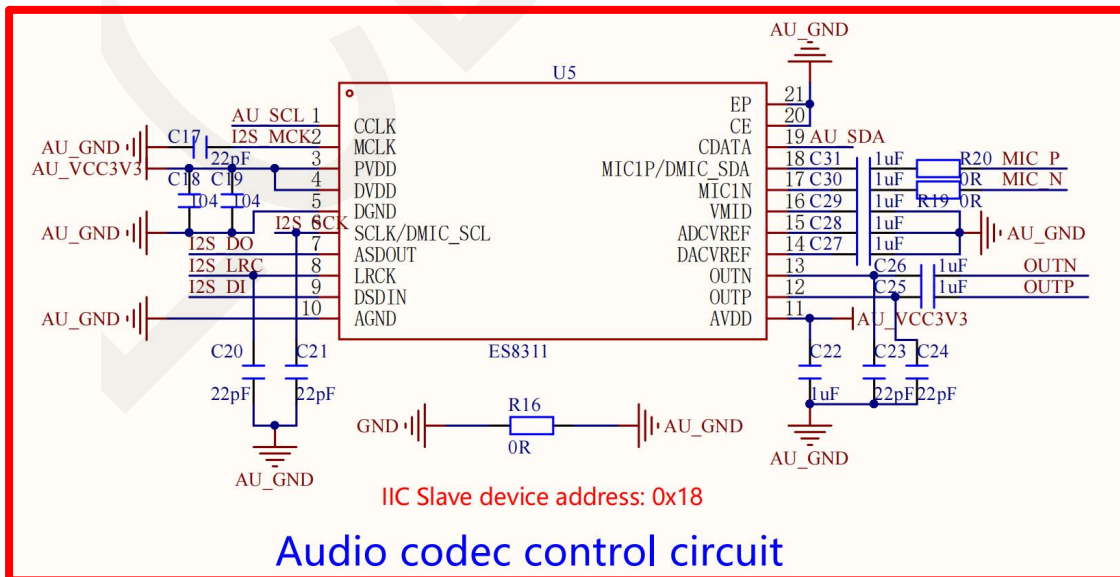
AU_GND

U5

AU_SCL 1 CCLK
I2S_MCK 2 MCLK
AU_GND C17 22pF
AU_VCC3V3 3 PVDD
C18 C19
104 104
4 DVDD
5 DGND
AU_GND I2S_SCK 6 SCLK/DMIC_SCL
I2S_DO 7 ASDOUT
I2S_LRC 8 LRCK
I2S_DI 9 DSDIN
AU_GND 10 AGND

EP 21
CE 20
CDATA 19 AU_SDA
MIC1P/DMIC_SDA 18 C31 1uF R20 MIC_P
MIC1N 17 C30 1uF 0R MIC_N
VMID 16 C29 1uF R19 0R
ADCVREF 15 C28 1uF AU_GND
DACVREF 14 C27 1uF
OUTN 13 C26 1uF OUTN
OUTP 12 C25 1uF OUTP
AVDD 11 AU_VCC3V3

ES8311

C20 C21
22pF 22pF
AU_GND

GND R16 0R AU_GND

C22 C23 C24
1uF 22pF 22pF
AU_GND

IIC Slave device address: 0x18

Audio codec control circuit